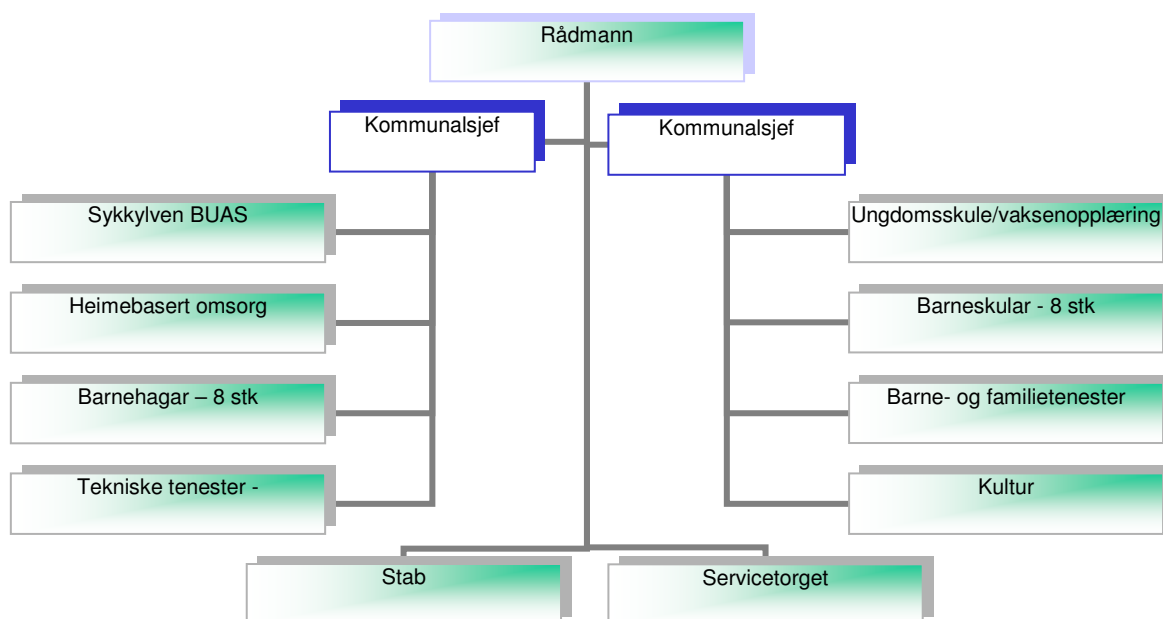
Rådmann

Kommunalsjef

Kommunalsjef

Sykkylven BUAS

Heimebasert omsorg

Barnehagar – 8 stk

Tekniske tenester -

Ungdomsskule/vaksenopplæring

Barneskular - 8 stk

Barne- og familietenester

Kultur

Stab

Servicetorget